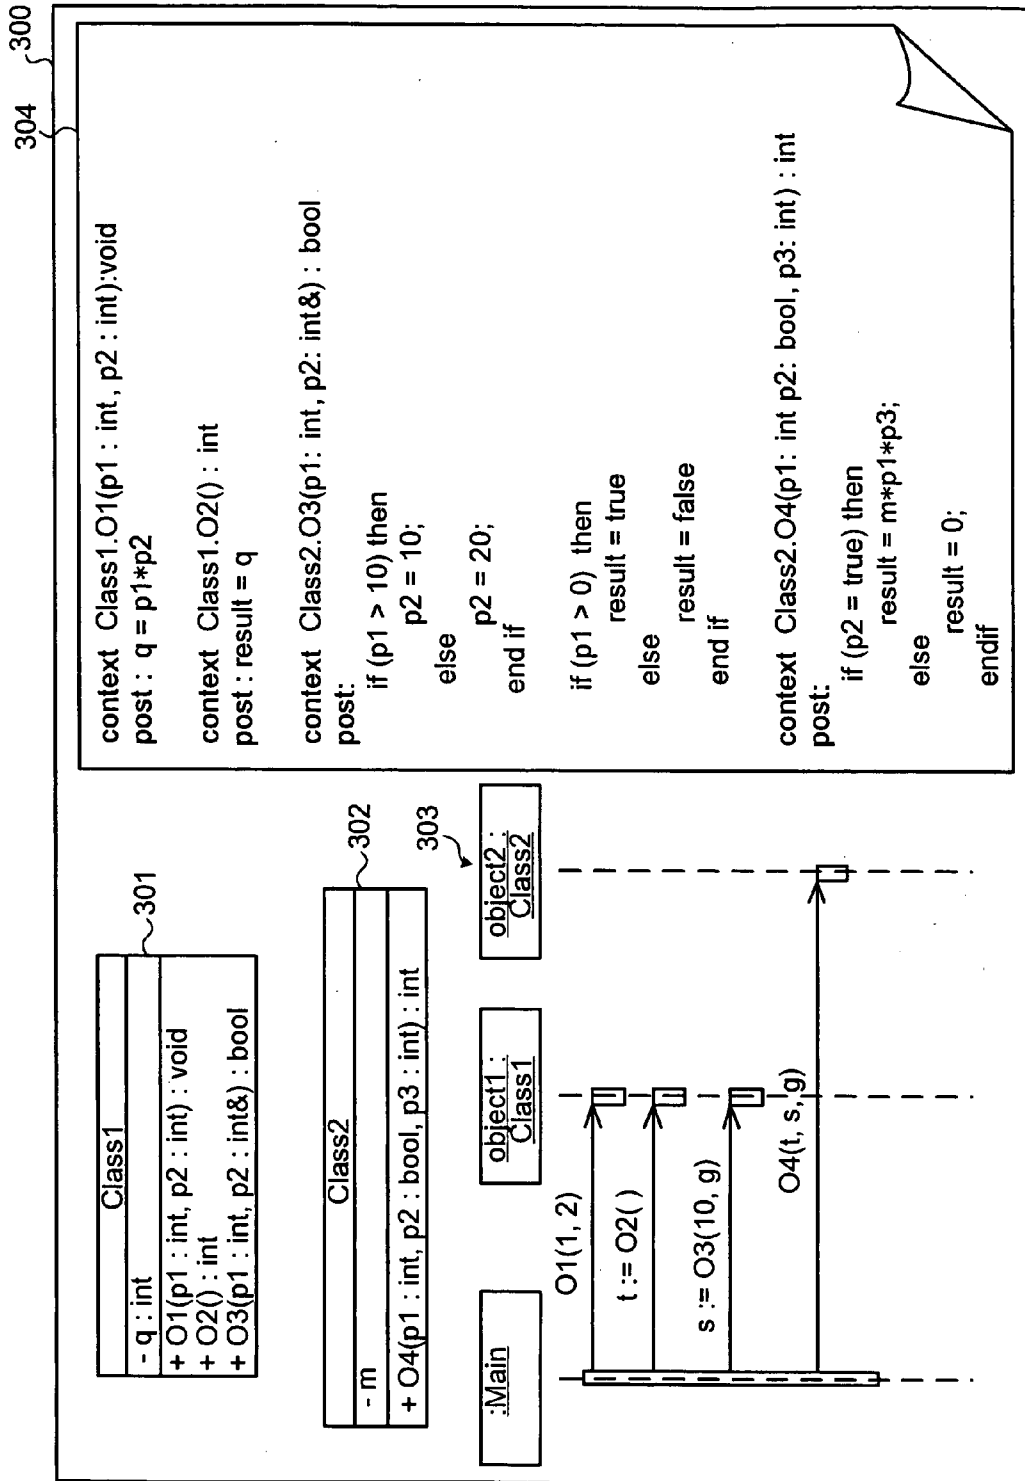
300
304

context Class1.O1(p1 : int, p2 : int):void
post : q = p1*p2

context Class1.O2() : int
post : result = q

context Class2.O3(p1: int, p2: int&) : bool
post:
if (p1 > 10) then
p2 = 10;
else
p2 = 20;
end if

if (p1 > 0) then
result = true
else
result = false
end if

context Class2.O4(p1: int p2: bool, p3: int) : int
post:
if (p2 = true) then
result = m*p1*p3;
else
result = 0;
endif

Class1
- q : int
+ O1(p1 : int, p2 : int) : void
+ O2() : int
+ O3(p1 : int, p2 : int&) : bool
301

Class2
- m
+ O4(p1 : int, p2 : bool, p3 : int) : int
302

303

:Main

object1 : Class1

object2 : Class2

O1(1, 2)

t := O2( )

s := O3(10, g)

O4(t, s, g)